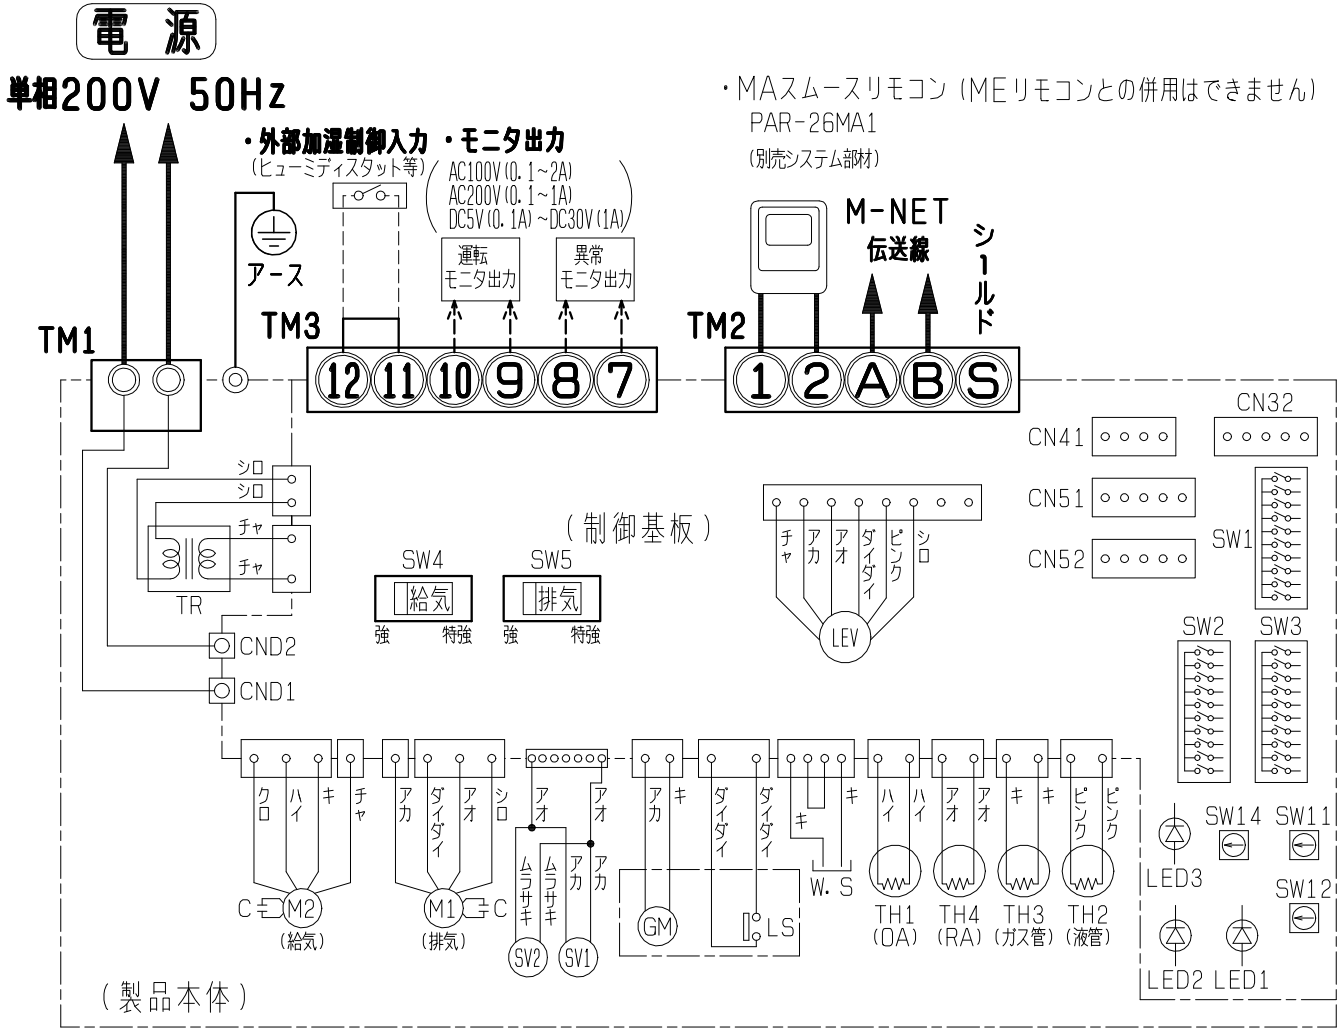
電 源
単相200V 50Hz

・外部加湿制御入力
(ヒューミディスタット等)

・モニタ出力
AC100V(0.1~2A)
AC200V(0.1~1A)
DC5V(0.1A)~DC30V(1A)

アース

運転
モニタ出力

異常
モニタ出力

・MAスムースリモコン (MEリモコンとの併用はできません)
PAR-26MA1
(別売システム部材)

M-NET
伝送線

シールド

TM1
TM3
12 11 10 9 8 7
TM2
1 2 A B S

CN41
CN32
CN51
CN52
SW1

シロ
シロ
チャ
チャ
TR

(制御基板)

SW4
給気
強 特強

SW5
排気
強 特強

チャ アカ アオ ダイダイ ピンク シロ
LEV

SW2
SW3

CND2
CND1

クロ ハイ キ チャ
C M2 (給気)

アカ ダイダイ アオ シロ
M1 C (排気)

アオ アオ
ムラサキ ムラサキ アカ アカ
SV2 SV1

アカ キ
GM

ダイダイ ダイダイ
LS

キ キ
W.S

ハイ ハイ
TH1 (OA)

アオ アオ
TH4 (RA)

キ キ
TH3 (ガス管)

ピンク ピンク
TH2 (液管)

SW14 SW11
LED3
SW12
LED2 LED1

(製品本体)